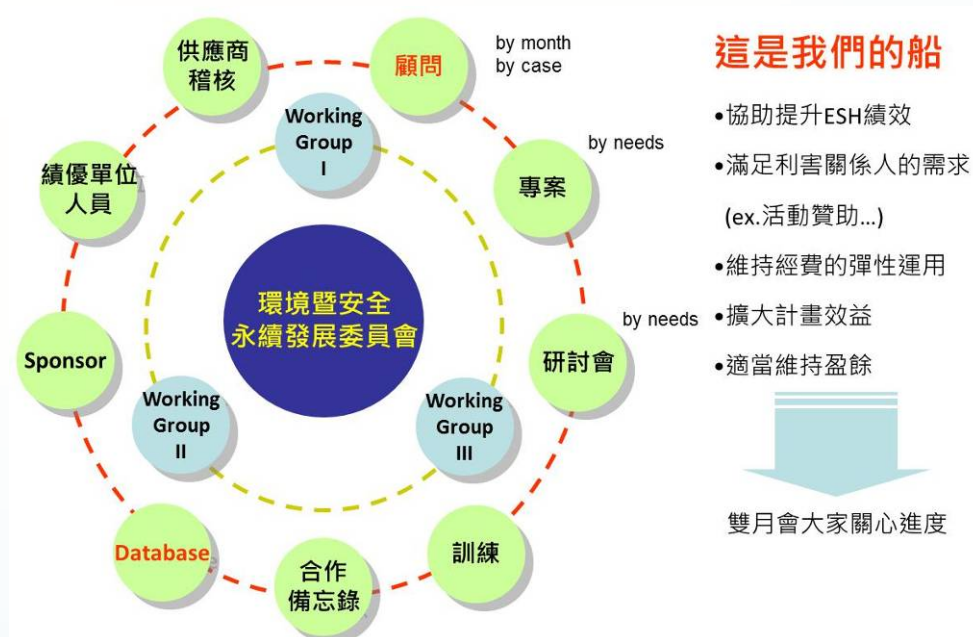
供應商稽核

顧問

by month
by case

Working Group I

績優單位人員

by needs

專案

環境暨安全永續發展委員會

by needs

研討會

Sponsor

Working Group II

Working Group III

Database

合作備忘錄

訓練

這是我們的船

•協助提升ESH績效

•滿足利害關係人的需求 (ex.活動贊助…)

•維持經費的彈性運用

•擴大計畫效益

•適當維持盈餘

雙月會大家關心進度